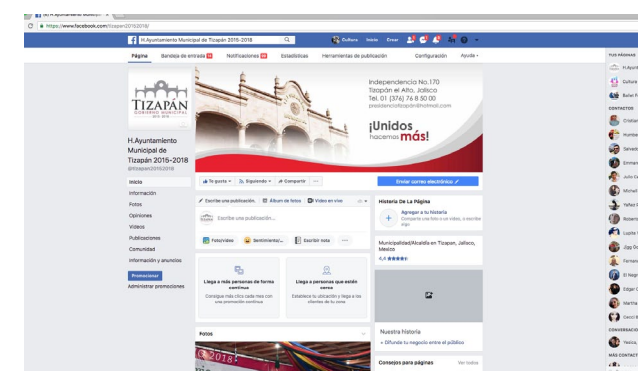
H.Ayuntamiento Municip...

https://www.facebook.com/tizapan20152018/

H.Ayuntamiento Municipal de Tizapán 2015-2018

Cultura Inicio Crear

Página Bandeja de entrada Notificaciones Estadísticas Herramientas de publicación Configuración Ayuda

TIZAPÁN
GOBIERNO MUNICIPAL

Independencia No.170
Tizapán el Alto, Jalisco
Tel. 01 (376) 76 8 50 00
presidenciatizapan@hotmail.com

¡Unidos hacemos más!

H.Ayuntamiento Municipal de Tizapán 2015-2018
@tizapan20152018

Inicio
Información
Fotos
Opiniones
Videos
Publicaciones
Comunidad
Información y anuncios

Promocionar
Administrar promociones

Te gusta Siguiendo Compartir ...

Enviar correo electrónico

Escribe una publicación. Álbum de fotos Video en vivo

Escribe una publicación...

Foto/video Sentimiento/... Escribir nota ...

Llega a más personas de forma continua
Consigue más clics cada mes con una promoción continua

Llega a personas que están cerca
Establece tu ubicación y llega a los clientes de tu zona

Historia De La Página

Agregar a tu historia
Comparte una foto o un video, o escribe algo

Municipalidad/Alcaldía en Tizapan, Jalisco, Mexico
4,4

Nuestra historia
Difundir tu negocio entre el público

Fotos

Consejos para páginas Ver todos

TUS PÁGINAS
H.Ayunt
Cultura
Ballet F
CONTACTOS
Cristian
Humbe
Gerardo
Emman
Julio Ce
Michell
Yañez
Roberto
Lupita
Ziggy Gu
Fernand
El Negr
Edgar C
Martha
Cecili B
CONVERSACIO
Yesica
MÁS CONTACT